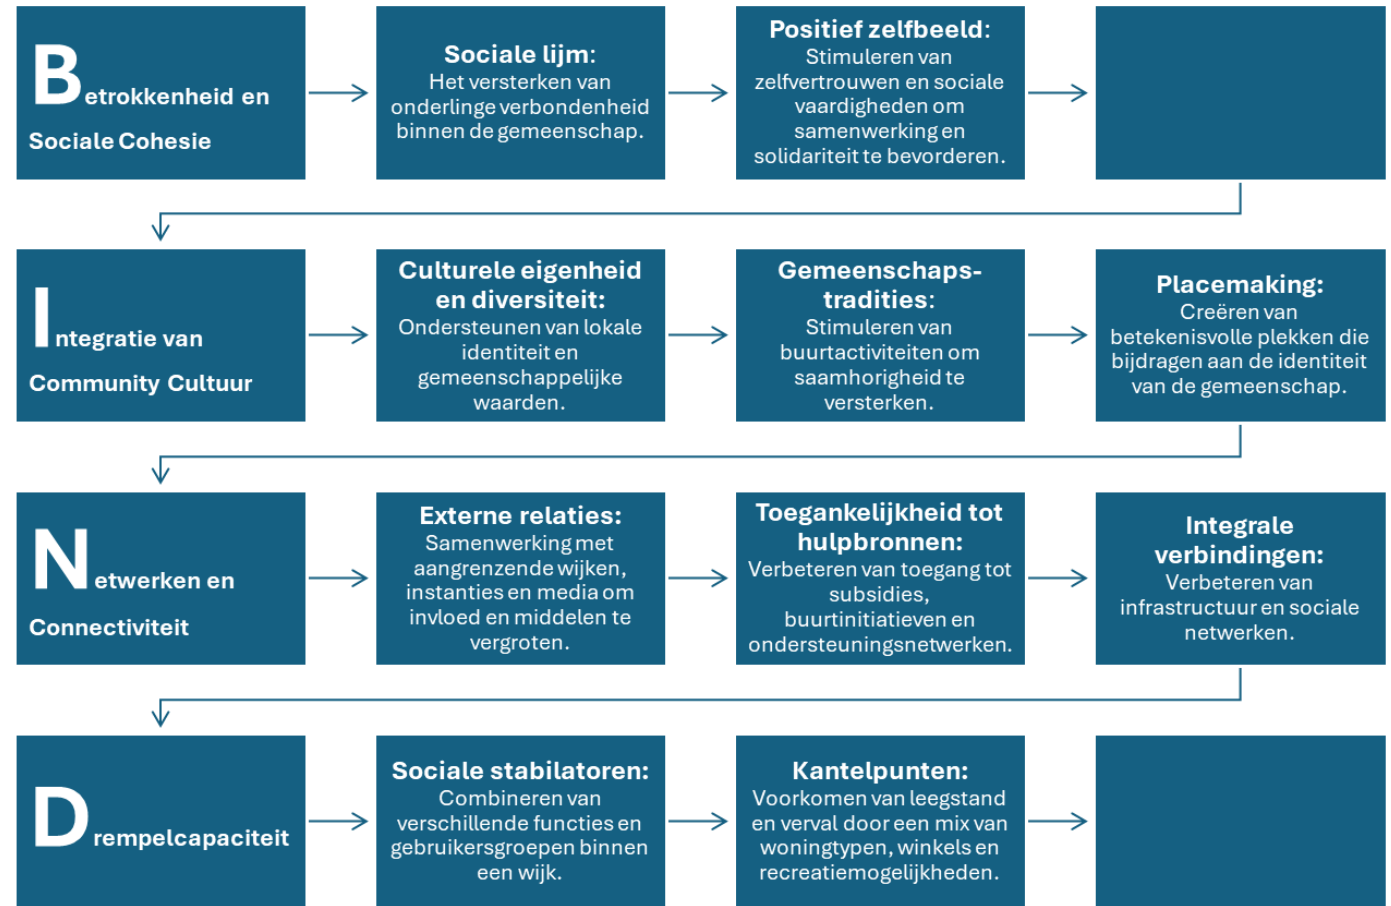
Betrokkenheid en Sociale Cohesie

Sociale lijm:
Het versterken van onderlinge verbondenheid binnen de gemeenschap.

Positief zelfbeeld:
Stimuleren van zelfvertrouwen en sociale vaardigheden om samenwerking en solidariteit te bevorderen.

Integratie van Community Cultuur

Culturele eigenheid en diversiteit:
Ondersteunen van lokale identiteit en gemeenschappelijke waarden.

Gemeenschaps-tradities:
Stimuleren van buurtactiviteiten om saamhorigheid te versterken.

Placemaking:
Creëren van betekenisvolle plekken die bijdragen aan de identiteit van de gemeenschap.

Netwerken en Connectiviteit

Externe relaties:
Samenwerking met aangrenzende wijken, instanties en media om invloed en middelen te vergroten.

Toegankelijkheid tot hulpbronnen:
Verbeteren van toegang tot subsidies, buurtinitiatieven en ondersteuningsnetwerken.

Integrale verbindingen:
Verbeteren van infrastructuur en sociale netwerken.

Drempelcapaciteit

Sociale stabilatoren:
Combineren van verschillende functies en gebruikersgroepen binnen een wijk.

Kantelpunten:
Voorkomen van leegstand en verval door een mix van woningtypen, winkels en recreatiemogelijkheden.